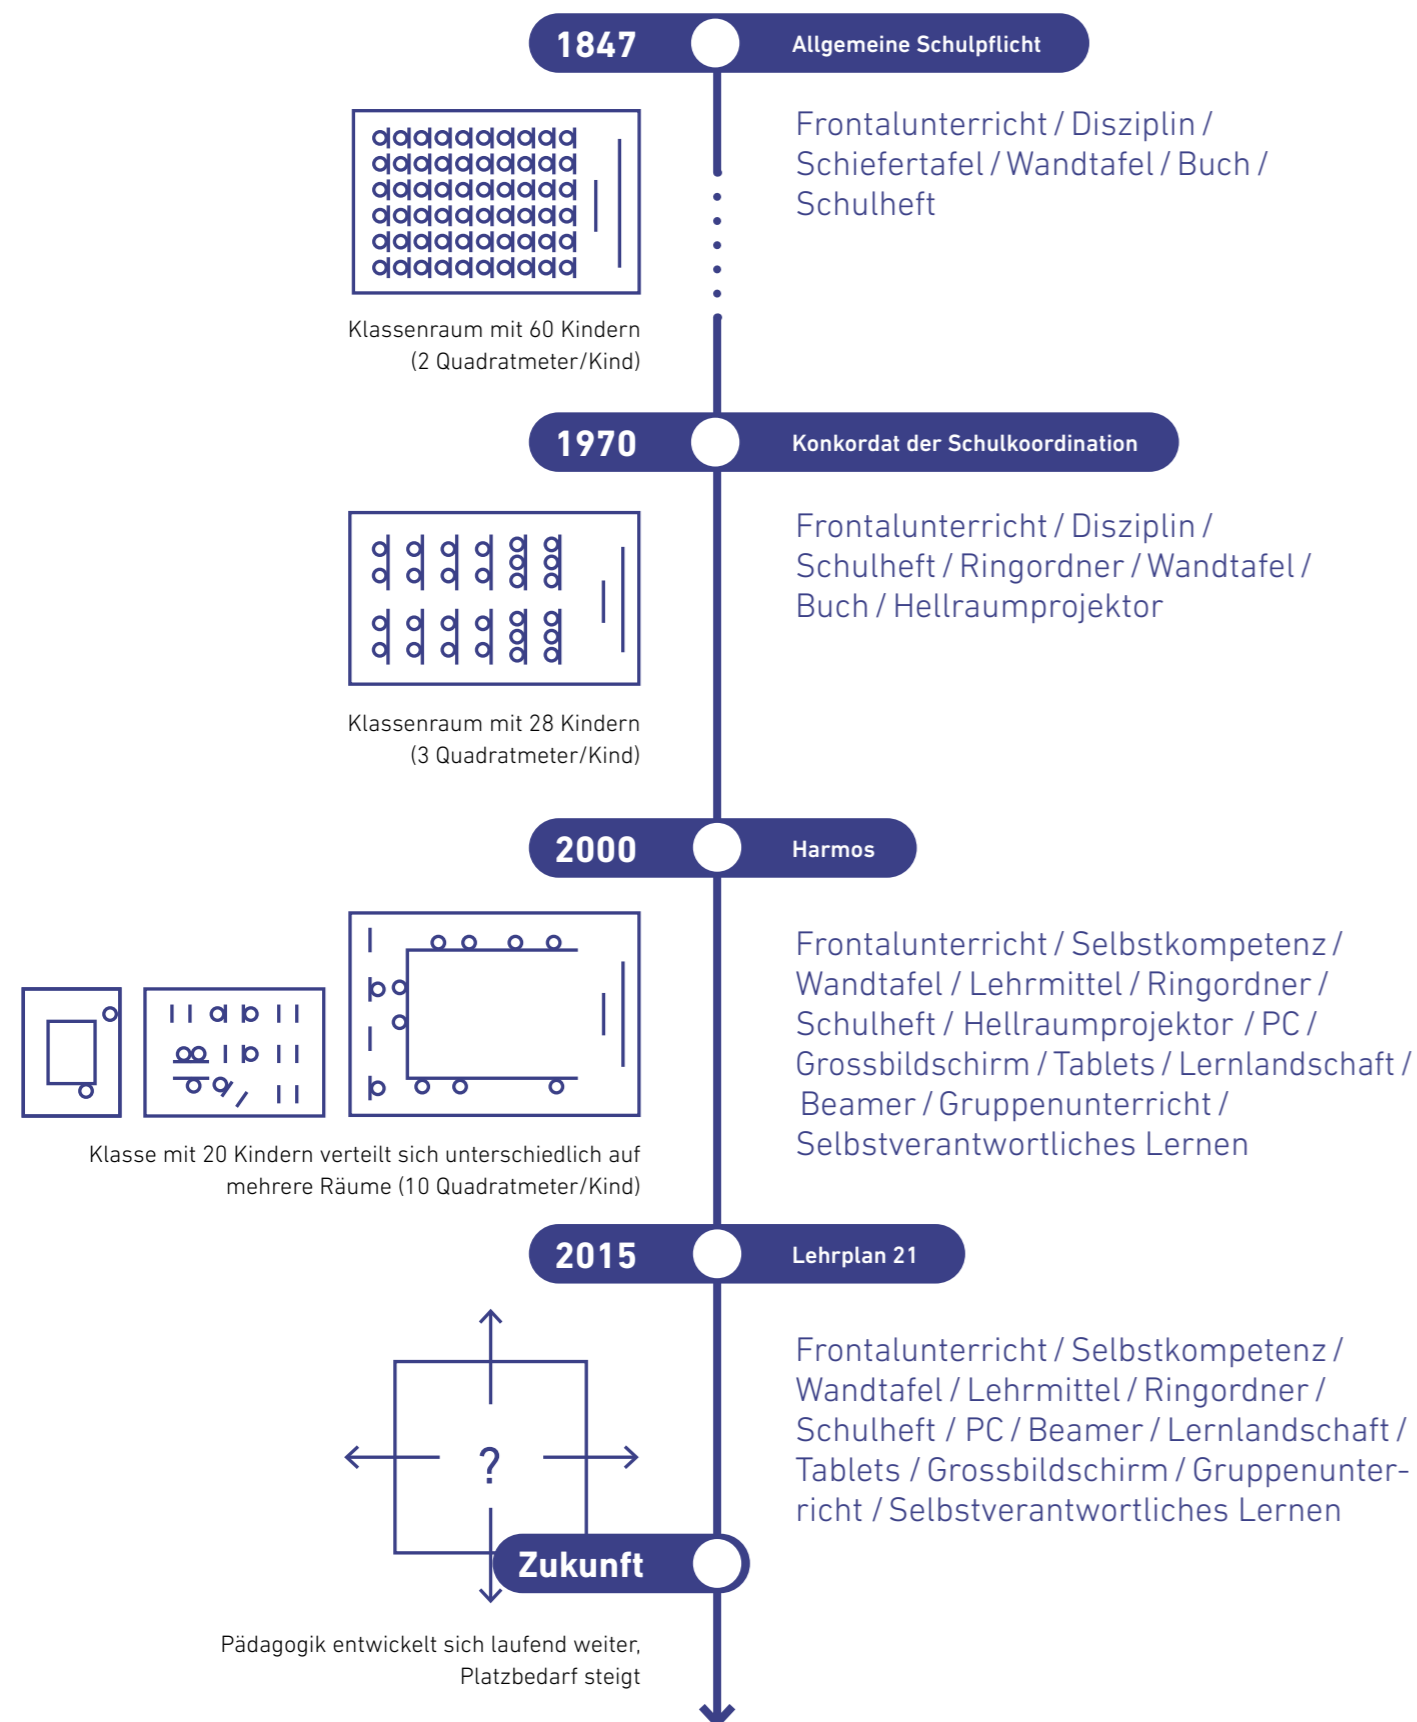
1847 Allgemeine Schulpflicht

Frontalunterricht / Disziplin / Schiefertafel / Wandtafel / Buch / Schulheft

Klassenraum mit 60 Kindern (2 Quadratmeter/Kind)

1970 Konkordat der Schulkoordination

Frontalunterricht / Disziplin / Schulheft / Ringordner / Wandtafel / Buch / Hellraumprojektor

Klassenraum mit 28 Kindern (3 Quadratmeter/Kind)

2000 Harmos

Frontalunterricht / Selbstkompetenz / Wandtafel / Lehrmittel / Ringordner / Schulheft / Hellraumprojektor / PC / Grossbildschirm / Tablets / Lernlandschaft / Beamer / Gruppenunterricht / Selbstverantwortliches Lernen

Klasse mit 20 Kindern verteilt sich unterschiedlich auf mehrere Räume (10 Quadratmeter/Kind)

2015 Lehrplan 21

Frontalunterricht / Selbstkompetenz / Wandtafel / Lehrmittel / Ringordner / Schulheft / PC / Beamer / Lernlandschaft / Tablets / Grossbildschirm / Gruppenunterricht / Selbstverantwortliches Lernen

?

Zukunft

Pädagogik entwickelt sich laufend weiter, Platzbedarf steigt